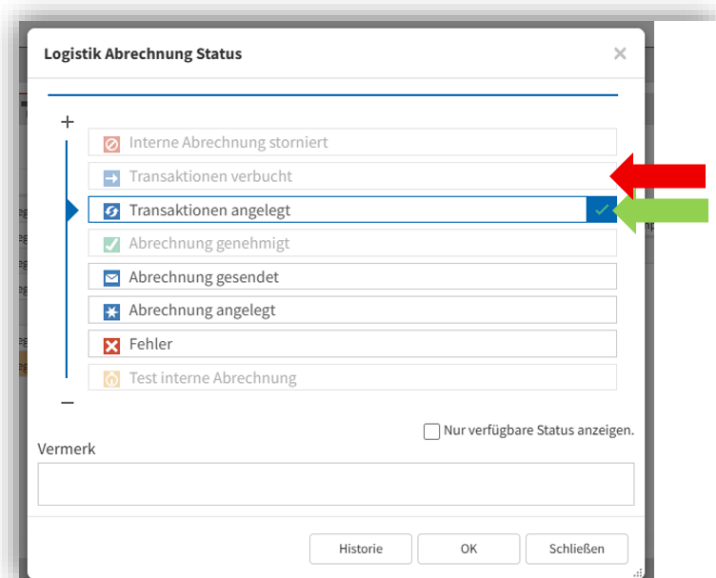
Logistik Abrechnung Status

×

+

Interne Abrechnung storniert

Transaktionen verbucht

Transaktionen angelegt

Abrechnung genehmigt

Abrechnung gesendet

Abrechnung angelegt

Fehler

Test interne Abrechnung

−

Nur verfügbare Status anzeigen.

Vermerk

Historie

OK

Schließen